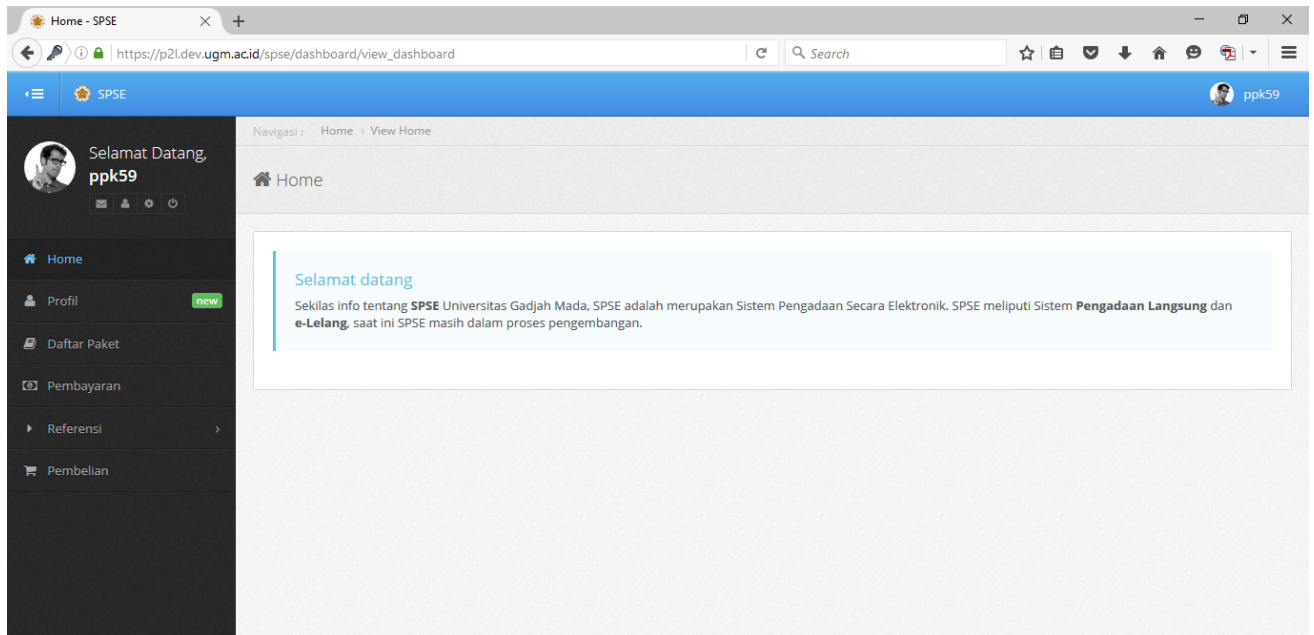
Home - SPSE

https://p2l.dev.ugm.ac.id/spse/dashboard/view_dashboard

Search

SPSE

ppk59

Selamat Datang,
ppk59

Home

Profil new

Daftar Paket

Pembayaran

Referensi

Pembelian

Navigasi : Home › View Home

Home

Selamat datang

Sekilas info tentang **SPSE** Universitas Gadjah Mada, SPSE adalah merupakan Sistem Pengadaan Secara Elektronik. SPSE meliputi Sistem **Pengadaan Langsung** dan **e-Lelang**, saat ini SPSE masih dalam proses pengembangan.